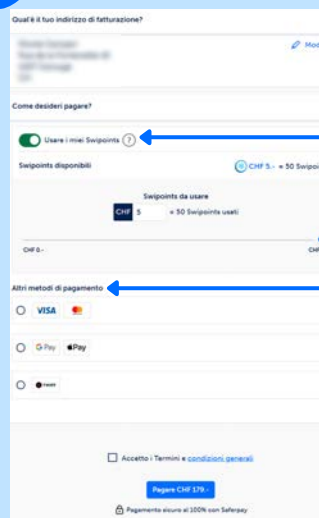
Qual è il tuo indirizzo di fatturazione?

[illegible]

Mod

Come desideri pagare?

Usare i miei Swipoints ?

Swipoints disponibili

CHF 5.- = 50 Swipoi

Swipoints da usare

CHF 5 = 50 Swipoints usati

CHF 0.-

CHF

Altri metodi di pagamento

VISA

G Pay Pay

TWINT

Accetto i Termini e condizioni generali

Pagare CHF 179.-

Pagamento sicuro al 100% con Saferpay